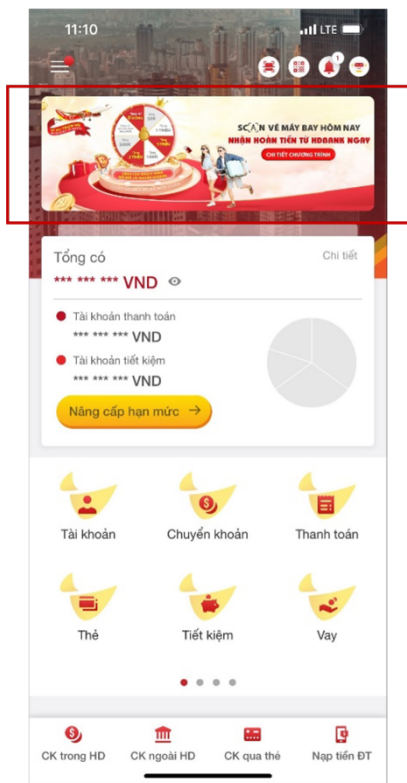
11:10

LTE

1

SCAN VÉ MÁY BAY HÔM NAY
NHẬN HOÀN TIỀN TỪ HDBANK NGAY
CHI TIẾT CHƯƠNG TRÌNH

Tổng có
Chi tiết
*** *** *** VND

Tài khoản thanh toán
*** *** *** VND

Tài khoản tiết kiệm
*** *** *** VND

Nâng cấp hạn mức →

Tài khoản
Chuyển khoản
Thanh toán

Thẻ
Tiết kiệm
Vay

CK trong HD
CK ngoài HD
CK qua thẻ
Nạp tiền ĐT